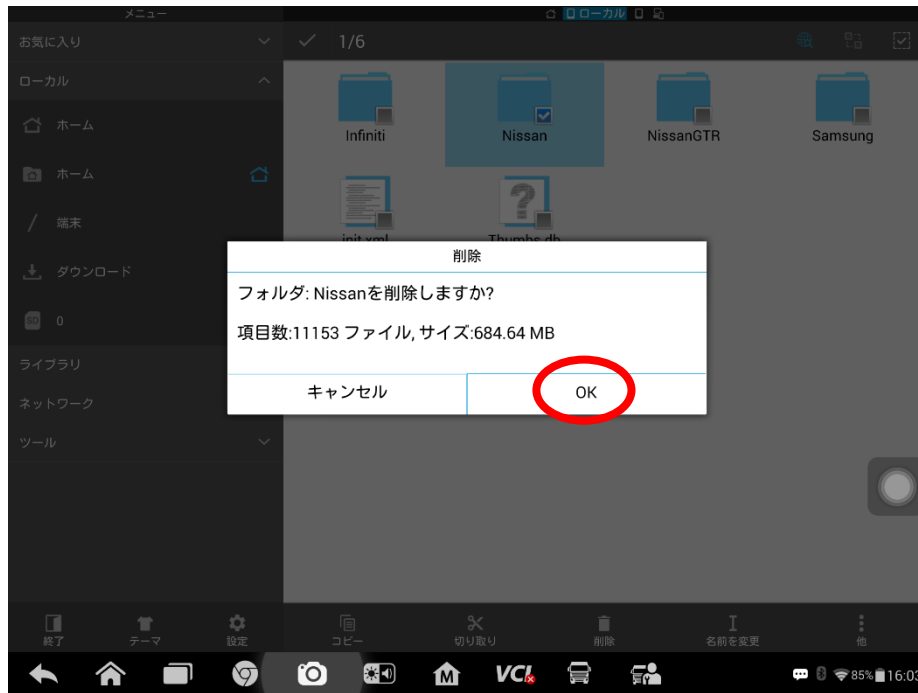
メニュー

ローカル

お気に入り

ローカル

ホーム

ホーム

端末

ダウンロード

0

ライブラリ

ネットワーク

ツール

1/6

Infiniti

Nissan

NissanGTR

Samsung

init.xml

Thumbs.db

削除

フォルダ: Nissanを削除しますか?

項目数:11153 ファイル, サイズ:684.64 MB

キャンセル

OK

終了

テーマ

設定

コピー

切り取り

削除

名前を変更

他

VCI

85%

16:03